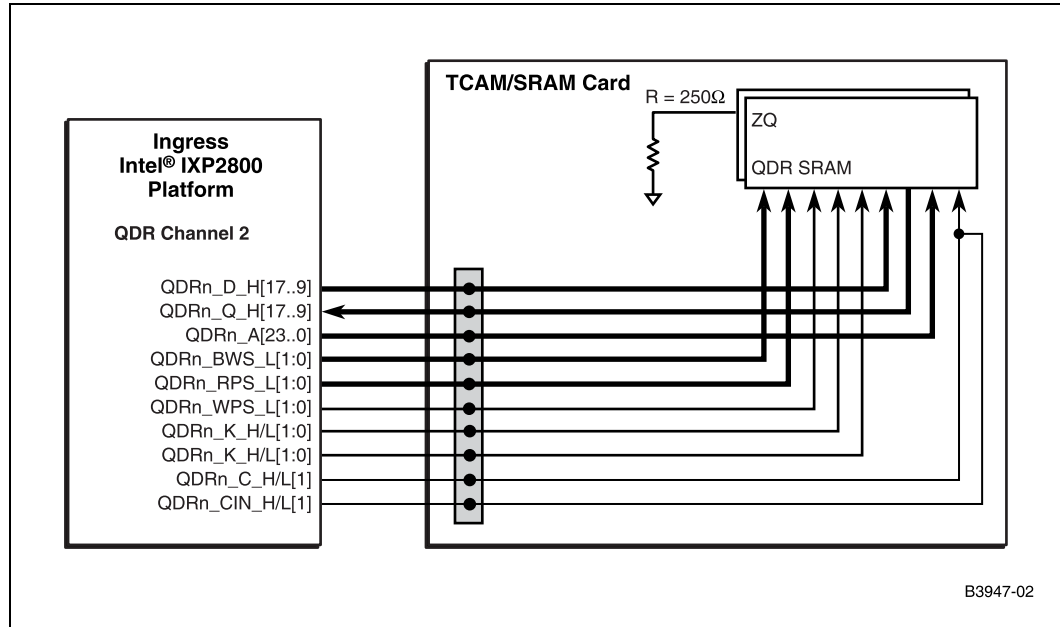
Ingress
Intel® IXP2800
Platform

QDR Channel 2

QDRn_D_H[17..9]
QDRn_Q_H[17..9]
QDRn_A[23..0]
QDRn_BWS_L[1:0]
QDRn_RPS_L[1:0]
QDRn_WPS_L[1:0]
QDRn_K_H/L[1:0]
QDRn_K_H/L[1:0]
QDRn_C_H/L[1]
QDRn_CIN_H/L[1]

TCAM/SRAM Card

R = 250Ω

ZQ

QDR SRAM

B3947-02